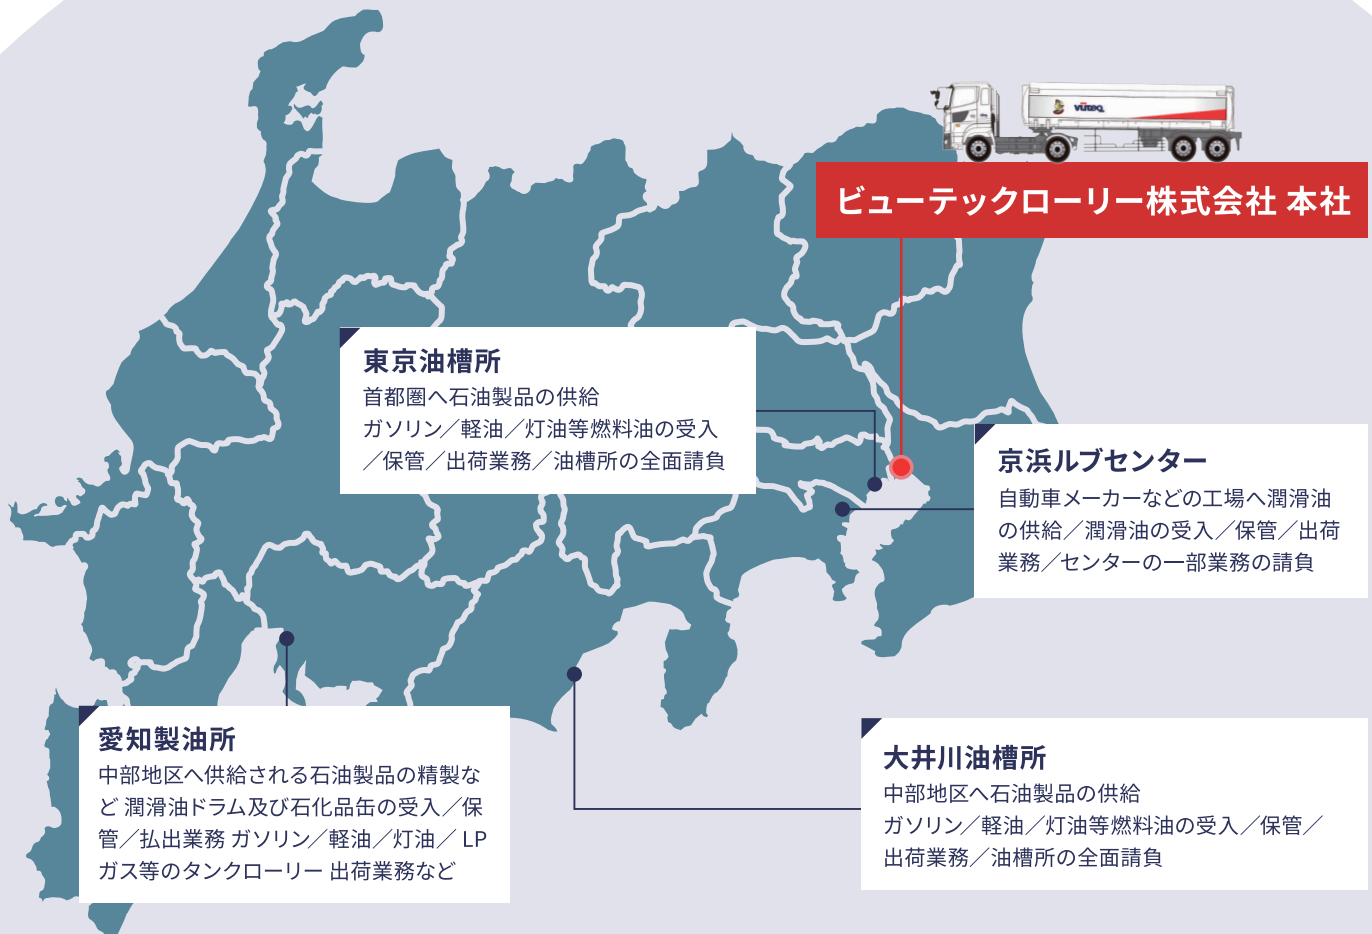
VUTEQ

ビューテックローリー株式会社 本社

東京油槽所
首都圏へ石油製品の供給
ガソリン／軽油／灯油等燃料油の受入／保管／出荷業務／油槽所の全面請負

京浜ルブセンター
自動車メーカーなどの工場へ潤滑油の供給／潤滑油の受入／保管／出荷業務／センターの一部業務の請負

愛知製油所
中部地区へ供給される石油製品の精製など 潤滑油ドラム及び石化品缶の受入／保管／払出業務 ガソリン／軽油／灯油／ LPガス等のタンクローリー 出荷業務など

大井川油槽所
中部地区へ石油製品の供給
ガソリン／軽油／灯油等燃料油の受入／保管／出荷業務／油槽所の全面請負